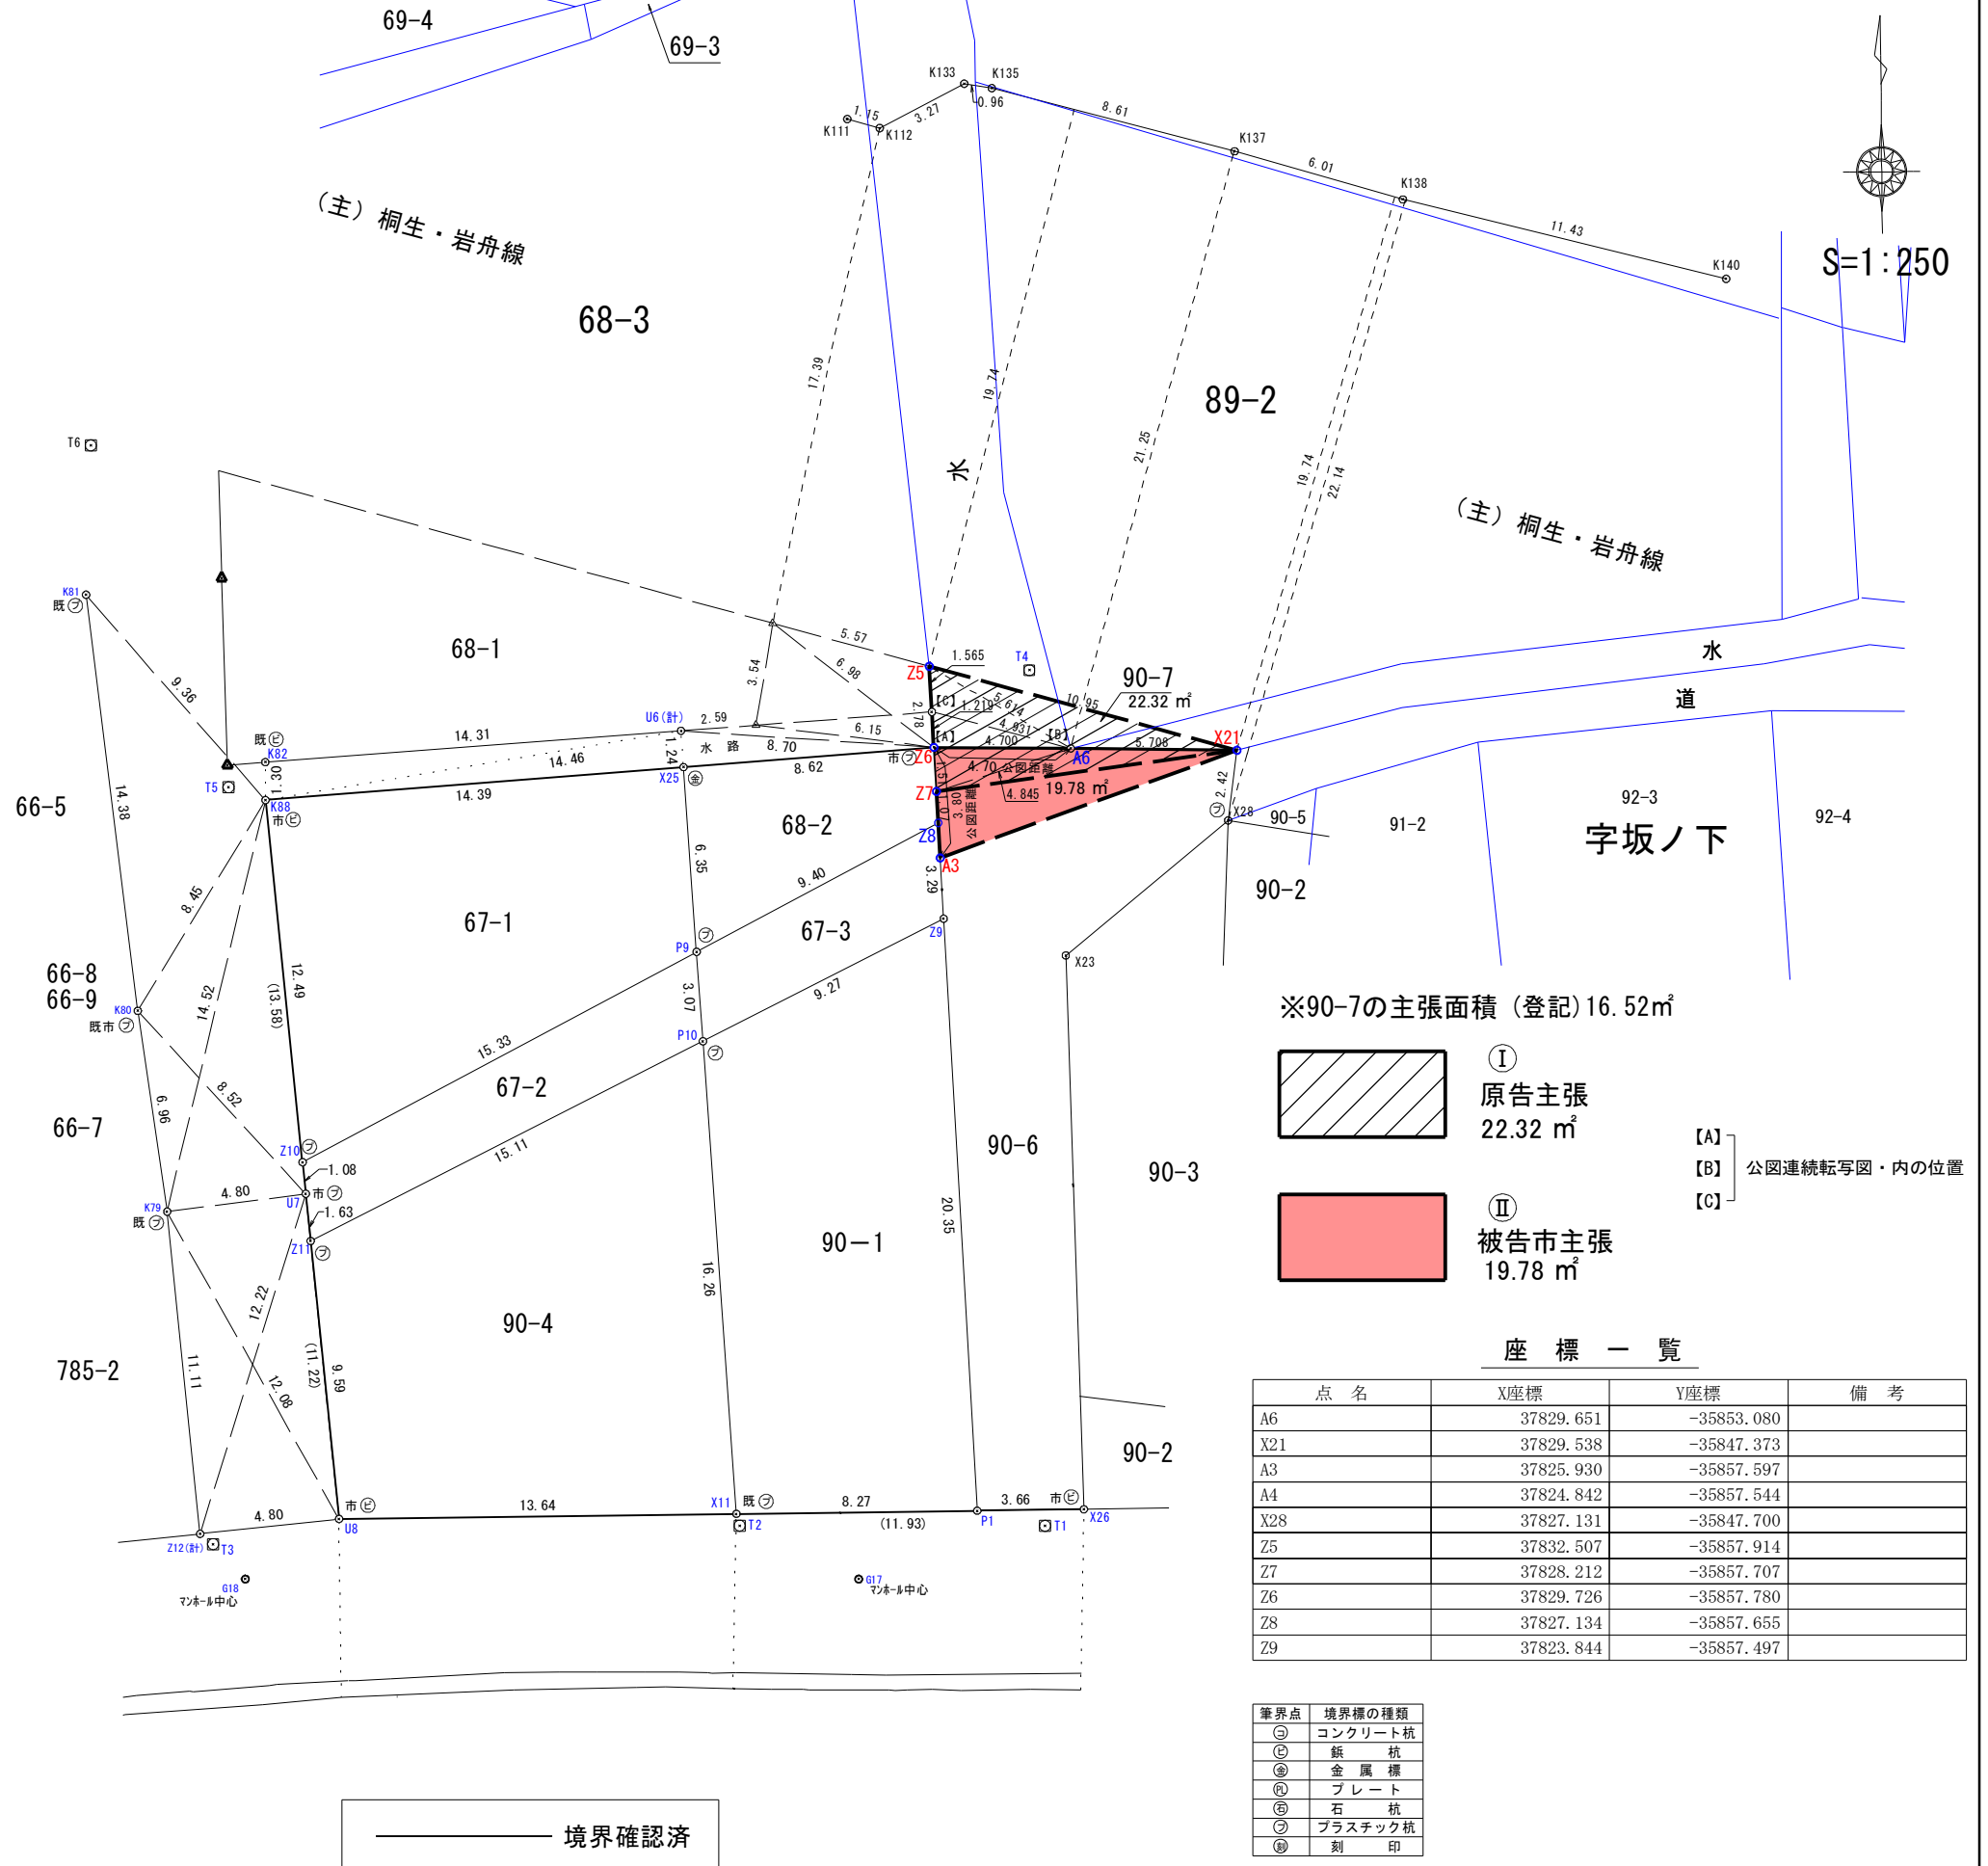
69-4

69-3

K133 K135 0.96 8.61 K137 6.01 K138 11.43 K140

K111 1.15 K112 3.27

S=1:250

（主）桐生・岩舟線

68-3

89-2

17.39

19.74

21.25

19.74 22.14

水

（主）桐生・岩舟線

T6

K81 既

9.36

68-1

5.57

6.98

3.54

Z5 1.565 T4

90-7
22.32 ㎡

10.95

水

道

既 K82

14.31

U6(計) 2.59

6.15

【C】 1.219 5.614 4.831

2.78

【A】 4.700 【B】

5.708

X21

水 路 8.70

14.46

1.24

市 Z6

A6

1.03

T5

K88 市

14.39

X25

8.62

4.70 公図距離

Z7

4.845 19.78 ㎡

3.80 公図距離

2.42

X28 90-5

91-2

92-3

92-4

字坂ノ下

66-5

14.38

68-2

Z8

A3

90-2

6.35

3.29

9.40

8.45

67-1

67-3

P9

12.49

(13.58)

Z9

X23

66-8
66-9

14.52

K80 既市

3.07

9.27

P10

※90-7の主張面積（登記）16.52㎡

Ⅰ
原告主張
22.32 ㎡

15.33

67-2

8.52

6.96

66-7

Z10

1.08

15.11

90-6

90-3

【A】
【B】 公図連続転写図・内の位置
【C】

K79 既

4.80

U7 市

1.63

Z11

Ⅱ
被告市主張
19.78 ㎡

20.35

90－1

12.22

16.26

90-4

785-2

11.11

12.08

(11.22)

9.59

座 標 一 覧

| 点 名 | X座標 | Y座標 | 備 考 |
|---|---|---|---|
| A6 | 37829.651 | -35853.080 | |
| X21 | 37829.538 | -35847.373 | |
| A3 | 37825.930 | -35857.597 | |
| A4 | 37824.842 | -35857.544 | |
| X28 | 37827.131 | -35847.700 | |
| Z5 | 37832.507 | -35857.914 | |
| Z7 | 37828.212 | -35857.707 | |
| Z6 | 37829.726 | -35857.780 | |
| Z8 | 37827.134 | -35857.655 | |
| Z9 | 37823.844 | -35857.497 | |

90-2

市 13.64 X11 既 8.27 3.66 市

4.80

Z12(計) T3 U8 T2 (11.93) P1 T1 X26

G18 マンホール中心

G17 マンホール中心

| 筆界点 | 境界標の種類 |
|---|---|
| ㋙ | コンクリート杭 |
| ㋪ | 鋲 杭 |
| ㊎ | 金 属 標 |
| ㋫ | プ レ ー ト |
| ㊓ | 石 杭 |
| ㋫ | プラスチック杭 |
| ㊁ | 刻 印 |

境界確認済